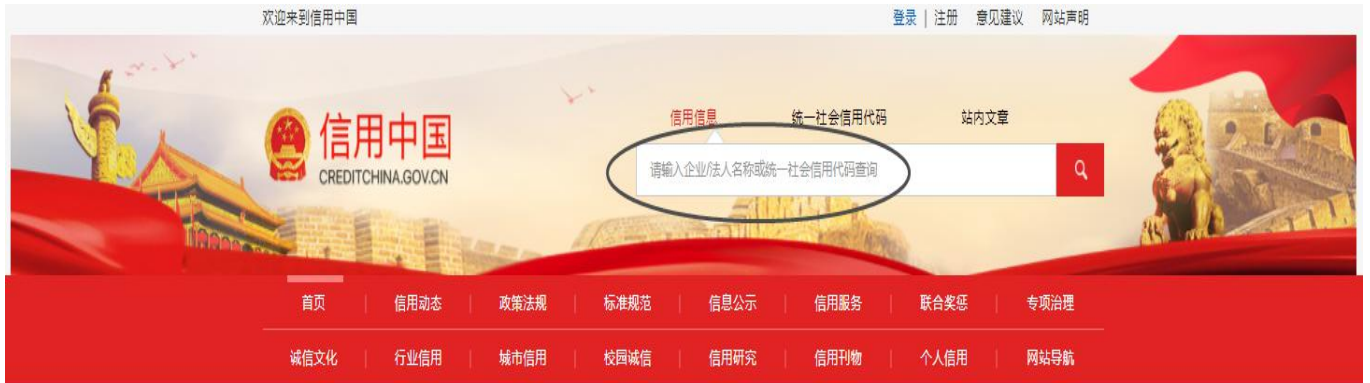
欢迎来到信用中国

登录 | 注册 意见建议 网站声明

信用中国
CREDITCHINA.GOV.CN

信用信息 统一社会信用代码 站内文章

请输入企业/法人名称或统一社会信用代码查询

首页 | 信用动态 | 政策法规 | 标准规范 | 信息公示 | 信用服务 | 联合奖惩 | 专项治理

诚信文化 | 行业信用 | 城市信用 | 校园诚信 | 信用研究 | 信用刊物 | 个人信用 | 网站导航